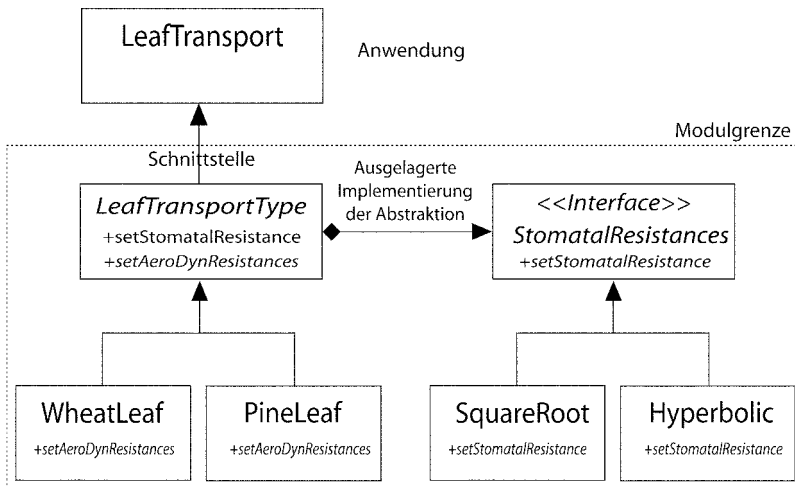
LeafTransport

Anwendung

Modulgrenze

Schnittstelle

Ausgelagerte Implementierung der Abstraktion

LeafTransportType
+setStomatalResistance
+setAeroDynResistances

<<Interface>>
StomatalResistances
+setStomatalResistance

WheatLeaf
+setAeroDynResistances

PineLeaf
+setAeroDynResistances

SquareRoot
+setStomatalResistance

Hyperbolic
+setStomatalResistance